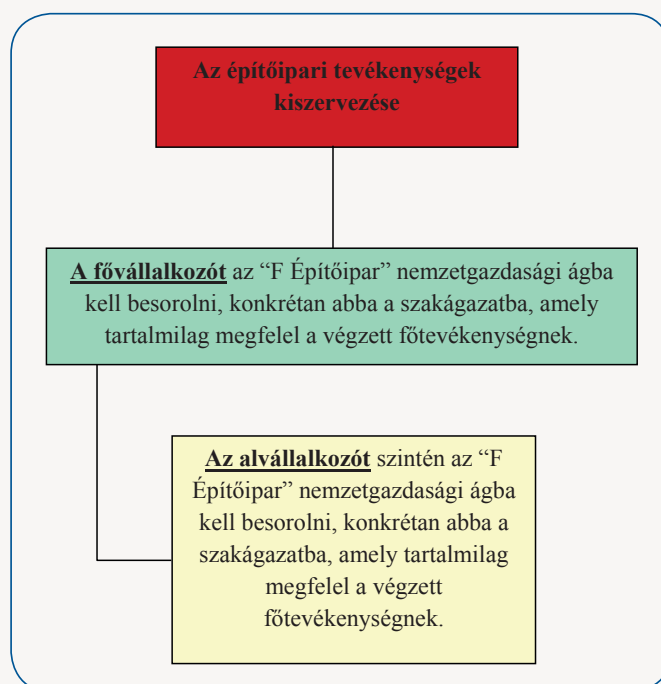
Az építőipari tevékenységek kiszervezése

A fővállalkozót az “F Építőipar” nemzetgazdasági ágba kell besorolni, konkrétan abba a szakágazatba, amely tartalmilag megfelel a végzett főtevékenységnek.

Az alvállalkozót szintén az “F Építőipar” nemzetgazdasági ágba kell besorolni, konkrétan abba a szakágazatba, amely tartalmilag megfelel a végzett főtevékenységnek.